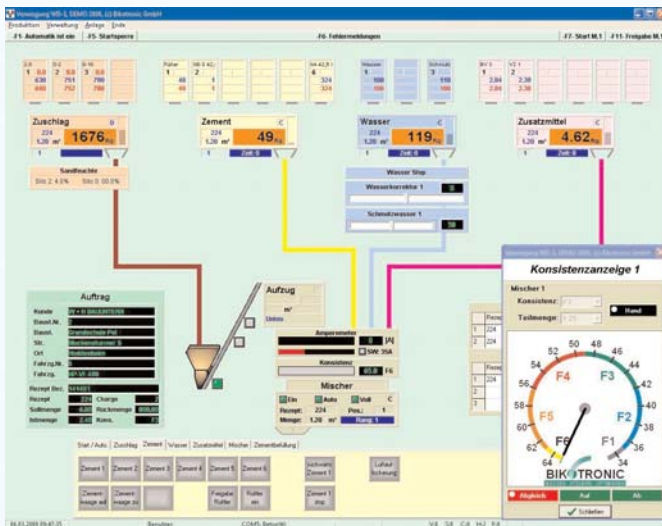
Verwiegung WS-1, DEMO 2008, (c) Bikotronic GmbH

Produktion Verwaltung Anlage Ende

F1- Automatik ist ein | F5- Startsperre | F6- Fehlermeldungen | F7- Start M.1 | F11- Freigabe M.

Zuschlag 224 1,20 m³ 1676 kg

Zement 224 1,20 m³ 49 kg

Wasser 224 1,20 m³ 119 kg

Zusatzmittel 224 1,20 m³ 4.62 kg

Sandfeuchte

Wasser Stop

Wasserkorrektur 1

Schmutzwasser 1

Aufzug

m³

Unten

Amperemeter

[A]

SW: 35A

Konsistenz

Mischer

Ein Auto Voll

Rezept: 224 Pos.: 1

Menge: 1,20 m³ Rang: 1

Auftrag

Kunde

Baust.Nr.

Baust.

Str.

Ort

Fahrzg.Nr.

Fahrzg.

Rezept Bez.

Rezept 224 Charge

Sollmenge Restmenge

Istmenge

Stat./Auto. | Zuschlag | Zement | Wasser | Zusatzmittel | Mischer | Zementbefüllung

Zement 1 | Zement 2 | Zement 3 | Zement 4 | Zement 5 | Zement 6

Zement waage auf | Zement waage zu | Freigabe Rüttler | Rüttler ein | Zement 1 imp.

Konsistenzanzeige 1

Mischer 1

Konsistenz:

Teilmenge:

Hand

F1 F2 F3 F4 F5 F6

34 36 38 40 42 44 46 48 50 52 54 56 58 60 62 64

BIKOTRONIC

Abgleich | Auf | Ab

Schließen